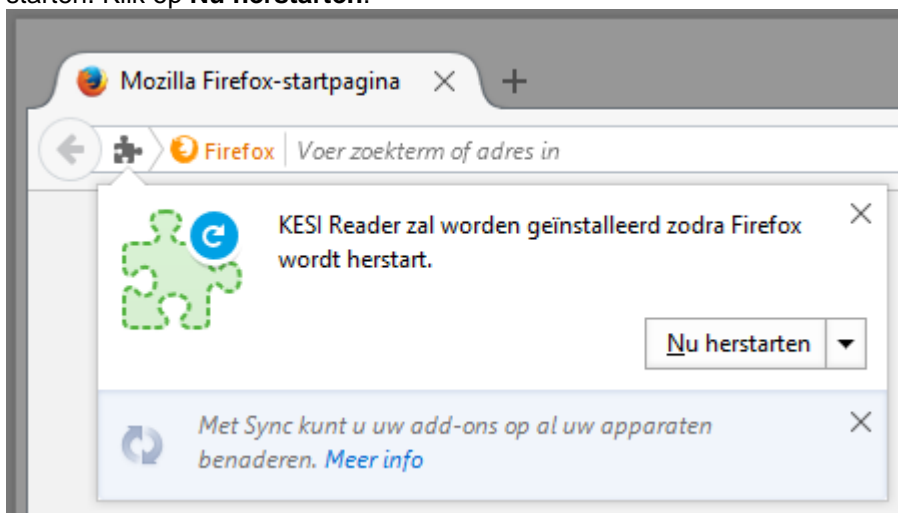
starten. Klik op **Nu herstarten**.

Mozilla Firefox-startpagina

Firefox Voer zoekterm of adres in

KESI Reader zal worden geïnstalleerd zodra Firefox wordt herstart.

Nu herstarten

Met Sync kunt u uw add-ons op al uw apparaten benaderen. Meer info